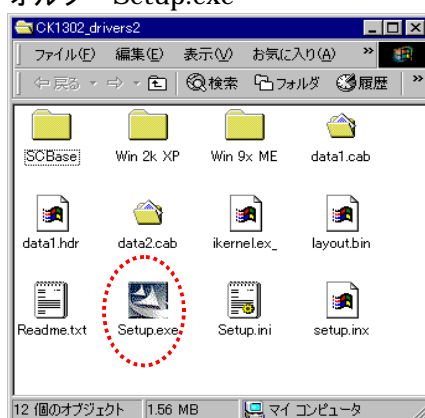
オルダ　Setup.exe

CK1302_drivers2

ファイル(F)　編集(E)　表示(V)　お気に入り(A)　»

戻る　検索　フォルダ　履歴　»

SCBase
Win 2k XP
Win 9x ME
data1.cab
data1.hdr
data2.cab
ikernel.ex_
layout.bin
Readme.txt
Setup.exe
Setup.ini
setup.inx

12 個のオブジェクト　1.56 MB　マイ コンピュータ